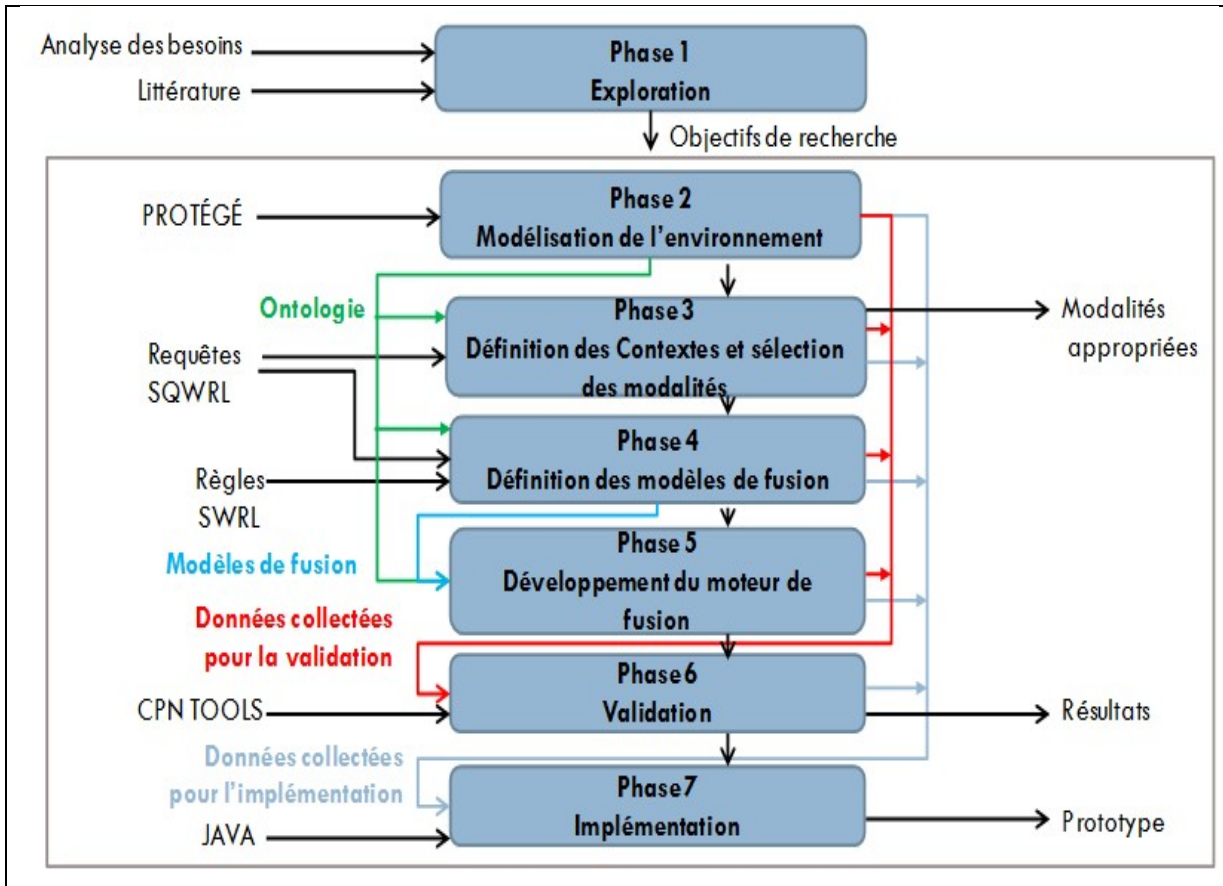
Analyse des besoins
Littérature

Phase 1
Exploration

Objectifs de recherche

PROTÉGÉ

Phase 2
Modélisation de l'environnement

Ontologie

Phase 3
Définition des Contextes et sélection des modalités

Modalités appropriées

Requêtes SQWRL

Phase 4
Définition des modèles de fusion

Règles SWRL

Modèles de fusion

Phase 5
Développement du moteur de fusion

Données collectées pour la validation

Phase 6
Validation

CPN TOOLS

Résultats

Données collectées pour l'implémentation

Phase 7
Implémentation

JAVA

Prototype